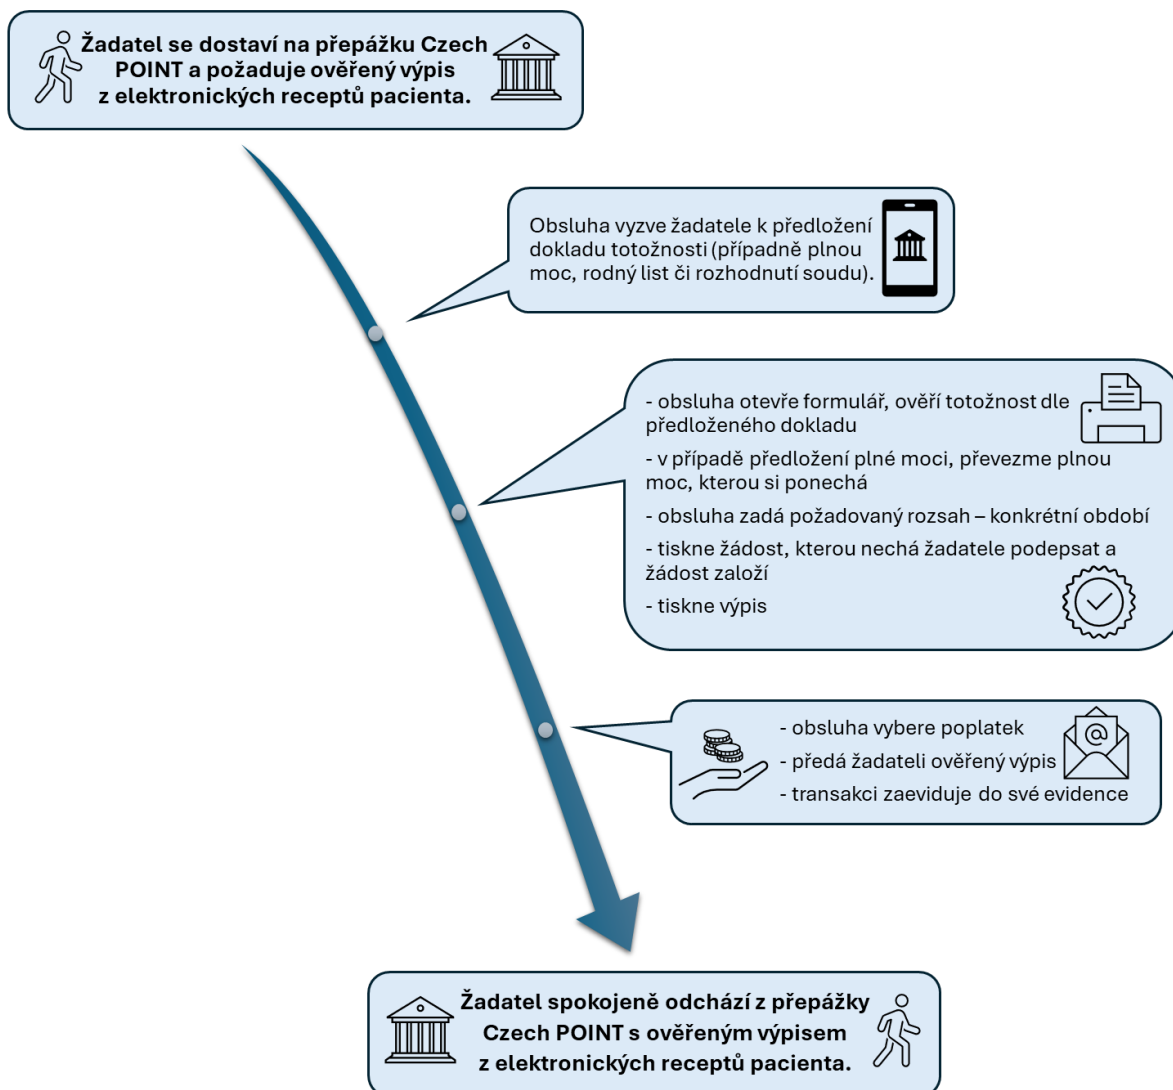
Žadatel se dostaví na přepážku Czech POINT a požaduje ověřený výpis z elektronických receptů pacienta.

Obsluha vyzve žadatele k předložení dokladu totožnosti (případně plnou moc, rodný list či rozhodnutí soudu).

- obsluha otevře formulář, ověří totožnost dle předloženého dokladu

- v případě předložení plné moci, převezme plnou moc, kterou si ponechá

- obsluha zadá požadovaný rozsah – konkrétní období

- tiskne žádost, kterou nechá žadatele podepsat a žádost založí

- tiskne výpis

- obsluha vybere poplatek

- předá žadateli ověřený výpis

- transakci zaeviduje do své evidence

Žadatel spokojeně odchází z přepážky Czech POINT s ověřeným výpisem z elektronických receptů pacienta.